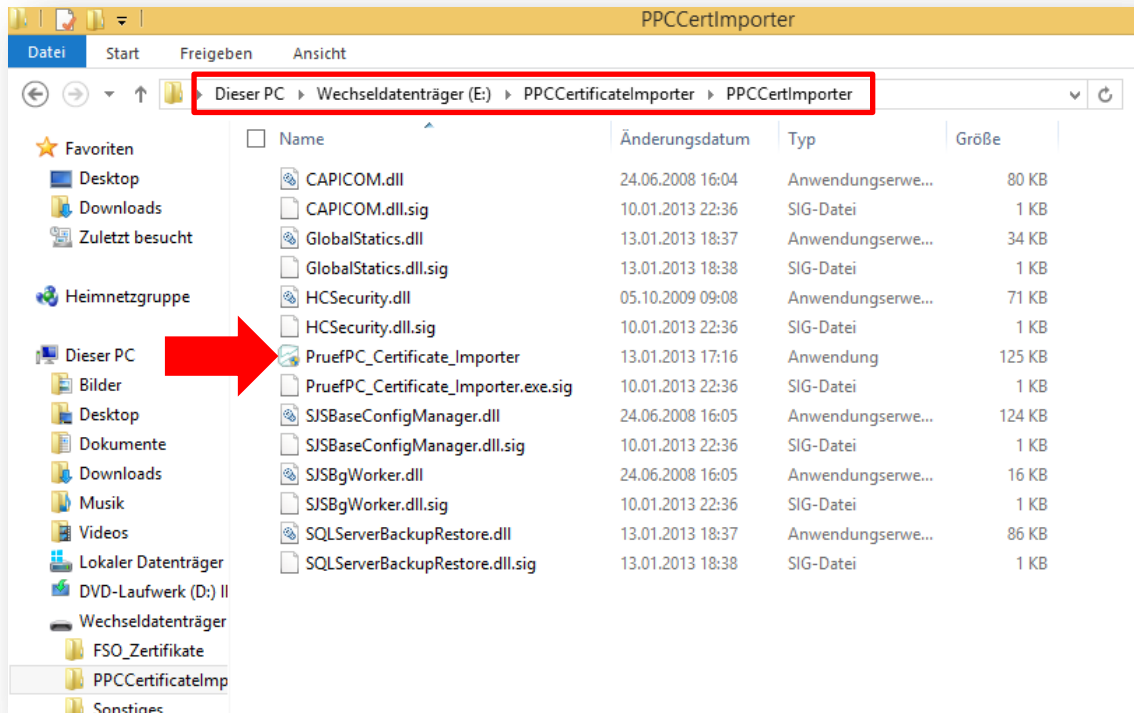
PPCCertImporter

Datei Start Freigeben Ansicht

Dieser PC ▸ Wechseldatenträger (E:) ▸ PPCCertificateImporter ▸ PPCCertImporter

Favoriten
Desktop
Downloads
Zuletzt besucht

Heimnetzgruppe

Dieser PC
Bilder
Desktop
Dokumente
Downloads
Musik
Videos
Lokaler Datenträger
DVD-Laufwerk (D:) II
Wechseldatenträger
FSO_Zertifikate
PPCCertificateImp
Sonstiges

| Name | Änderungsdatum | Typ | Größe |
|---|---|---|---|
| CAPICOM.dll | 24.06.2008 16:04 | Anwendungserwe... | 80 KB |
| CAPICOM.dll.sig | 10.01.2013 22:36 | SIG-Datei | 1 KB |
| GlobalStatics.dll | 13.01.2013 18:37 | Anwendungserwe... | 34 KB |
| GlobalStatics.dll.sig | 13.01.2013 18:38 | SIG-Datei | 1 KB |
| HCSecurity.dll | 05.10.2009 09:08 | Anwendungserwe... | 71 KB |
| HCSecurity.dll.sig | 10.01.2013 22:36 | SIG-Datei | 1 KB |
| PruefPC_Certificate_Importer | 13.01.2013 17:16 | Anwendung | 125 KB |
| PruefPC_Certificate_Importer.exe.sig | 10.01.2013 22:36 | SIG-Datei | 1 KB |
| SJSBaseConfigManager.dll | 24.06.2008 16:05 | Anwendungserwe... | 124 KB |
| SJSBaseConfigManager.dll.sig | 10.01.2013 22:36 | SIG-Datei | 1 KB |
| SJSBgWorker.dll | 24.06.2008 16:05 | Anwendungserwe... | 16 KB |
| SJSBgWorker.dll.sig | 10.01.2013 22:36 | SIG-Datei | 1 KB |
| SQLServerBackupRestore.dll | 13.01.2013 18:37 | Anwendungserwe... | 86 KB |
| SQLServerBackupRestore.dll.sig | 13.01.2013 18:38 | SIG-Datei | 1 KB |